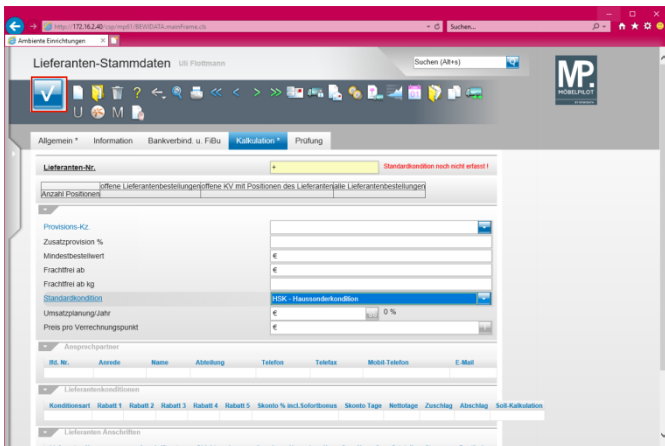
http://172.16.2.40/cs/mp61/BEWIDATA.mainframe.cls

Suchen...

Ambiente Einrichtungen

Lieferanten-Stammdaten Uli Flottmann

Suchen (Alt+s)

MP. MÖBELPILOT

U M

Allgemein * Information Bankverbind. u. FiBu Kalkulation * Prüfung

Lieferanten-Nr. + Standardkondition noch nicht erfasst !

| Anzahl Positionen | offene Lieferantenbestellungen | offene KV mit Positionen des Lieferanten | alle Lieferantenbestellungen |
|---|---|---|---|

Provisions-Kz.

Zusatzprovision %

Mindestbestellwert €

Frachtfrei ab €

Frachtfrei ab kg

Standardkondition HSK - Haussonderkondition

Umsatzplanung/Jahr € 0 %

Preis pro Verrechnungspunkt €

Ansprechpartner

| lfd. Nr. | Anrede | Name | Abteilung | Telefon | Telefax | Mobil-Telefon | E-Mail |
|---|---|---|---|---|---|---|---|

Lieferantenkonditionen

| Konditionsart | Rabatt 1 | Rabatt 2 | Rabatt 3 | Rabatt 4 | Rabatt 5 | Skonto % incl.Sofortbonus | Skonto Tage | Nettotage | Zuschlag | Abschlag | Soll-Kalkulation |
|---|---|---|---|---|---|---|---|---|---|---|---|

Lieferanten Anschriften